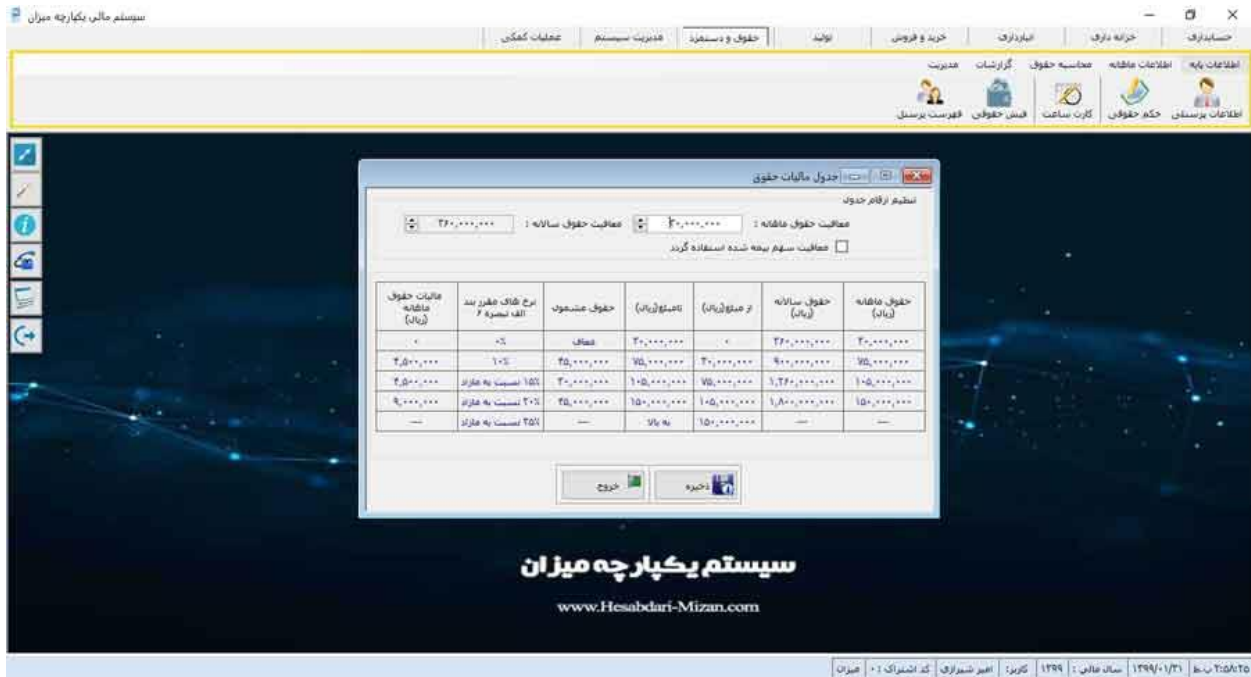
سیستم مالی یکپارچه میزان

حسابداری | خزانه داری | انبارداری | خرید و فروش | تولید | حقوق و دستمزد | مدیریت سیستم | عملیات کمکی

اطلاعات پایه | اطلاعات ماهانه | محاسبه حقوق | گزارشات | مدیریت

اطلاعات پرسنلی | حکم حقوقی | کارت ساعت | فیش حقوقی | فهرست پرسنل

جدول مالیات حقوق

تنظیم ارقام جدول

معافیت حقوق ماهانه : ۳۰,۰۰۰,۰۰۰ | معافیت حقوق سالانه : ۳۶۰,۰۰۰,۰۰۰

معافیت سهم بیمه شده استفاده گردد

| حقوق ماهانه (ریال) | حقوق سالانه (ریال) | از مبلغ(ریال) | تامبلغ(ریال) | حقوق مشمول | نرخ های مقرر بند الف تبصره ۶ | مالیات حقوق ماهانه (ریال) |
|---|---|---|---|---|---|---|
| ۳۰,۰۰۰,۰۰۰ | ۳۶۰,۰۰۰,۰۰۰ | ۰ | ۳۰,۰۰۰,۰۰۰ | معاف | ۰٪ | ۰ |
| ۷۵,۰۰۰,۰۰۰ | ۹۰۰,۰۰۰,۰۰۰ | ۳۰,۰۰۰,۰۰۰ | ۷۵,۰۰۰,۰۰۰ | ۴۵,۰۰۰,۰۰۰ | ۱۰٪ | ۴,۵۰۰,۰۰۰ |
| ۱۰۵,۰۰۰,۰۰۰ | ۱,۲۶۰,۰۰۰,۰۰۰ | ۷۵,۰۰۰,۰۰۰ | ۱۰۵,۰۰۰,۰۰۰ | ۳۰,۰۰۰,۰۰۰ | ۱۵٪ نسبت به مازاد | ۴,۵۰۰,۰۰۰ |
| ۱۵۰,۰۰۰,۰۰۰ | ۱,۸۰۰,۰۰۰,۰۰۰ | ۱۰۵,۰۰۰,۰۰۰ | ۱۵۰,۰۰۰,۰۰۰ | ۴۵,۰۰۰,۰۰۰ | ۲۰٪ نسبت به مازاد | ۹,۰۰۰,۰۰۰ |
| --- | --- | ۱۵۰,۰۰۰,۰۰۰ | به بالا | --- | ۲۵٪ نسبت به مازاد | --- |

ذخیره | خروج

سیستم یکپارچه میزان

www.Hesabdari-Mizan.com

۲:۵۸:۲۵ ب.ظ | ۱۳۹۹/۰۱/۳۱ | سال مالی : ۱۳۹۹ | کاربر: امیر شیرازی | کد اشتراک : ۰ | میزان